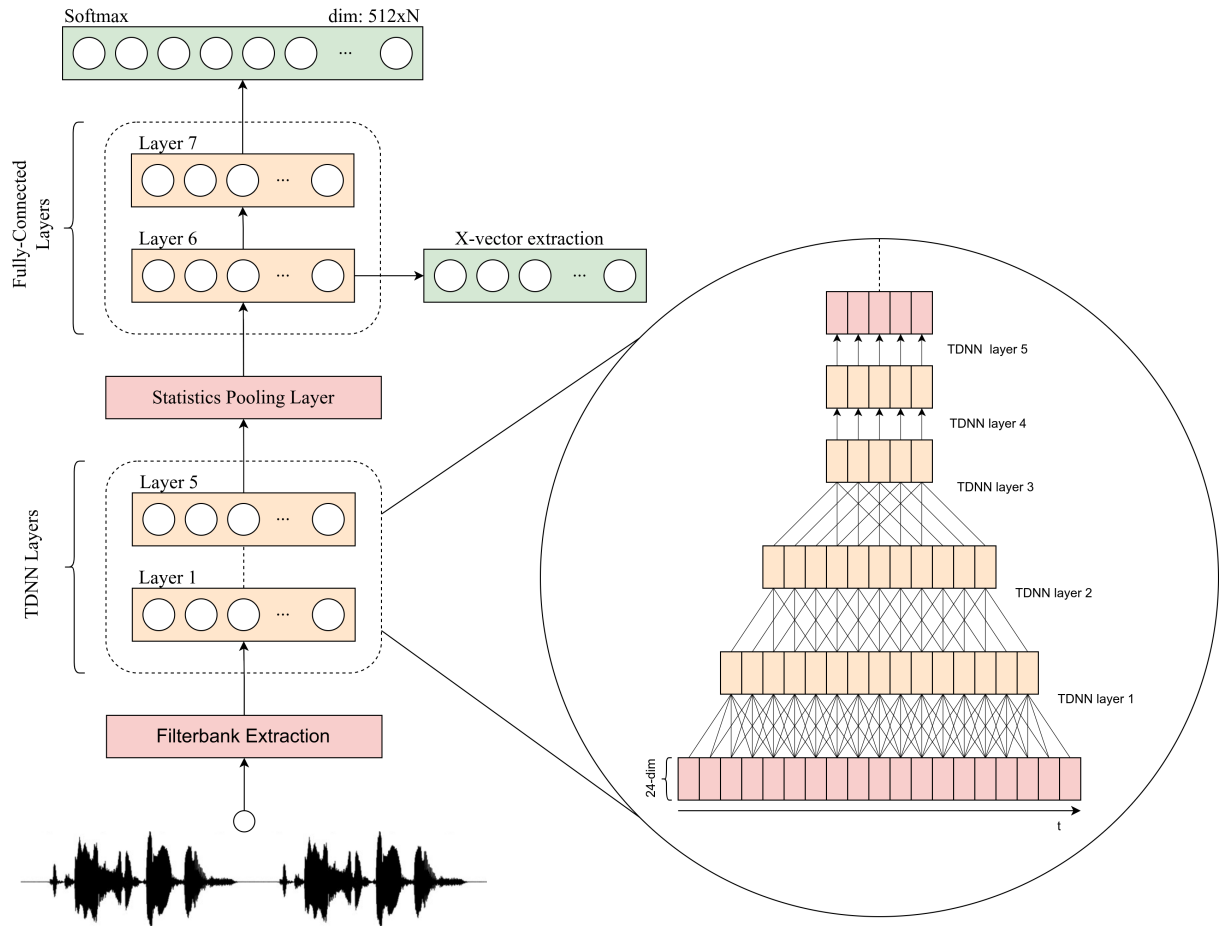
Softmax
dim: 512xN
...

Fully-Connected Layers
Layer 7
...
Layer 6
...
X-vector extraction
...

Statistics Pooling Layer

TDNN Layers
Layer 5
...
Layer 1
...

Filterbank Extraction

TDNN layer 5
TDNN layer 4
TDNN layer 3
TDNN layer 2
TDNN layer 1
24-dim
t